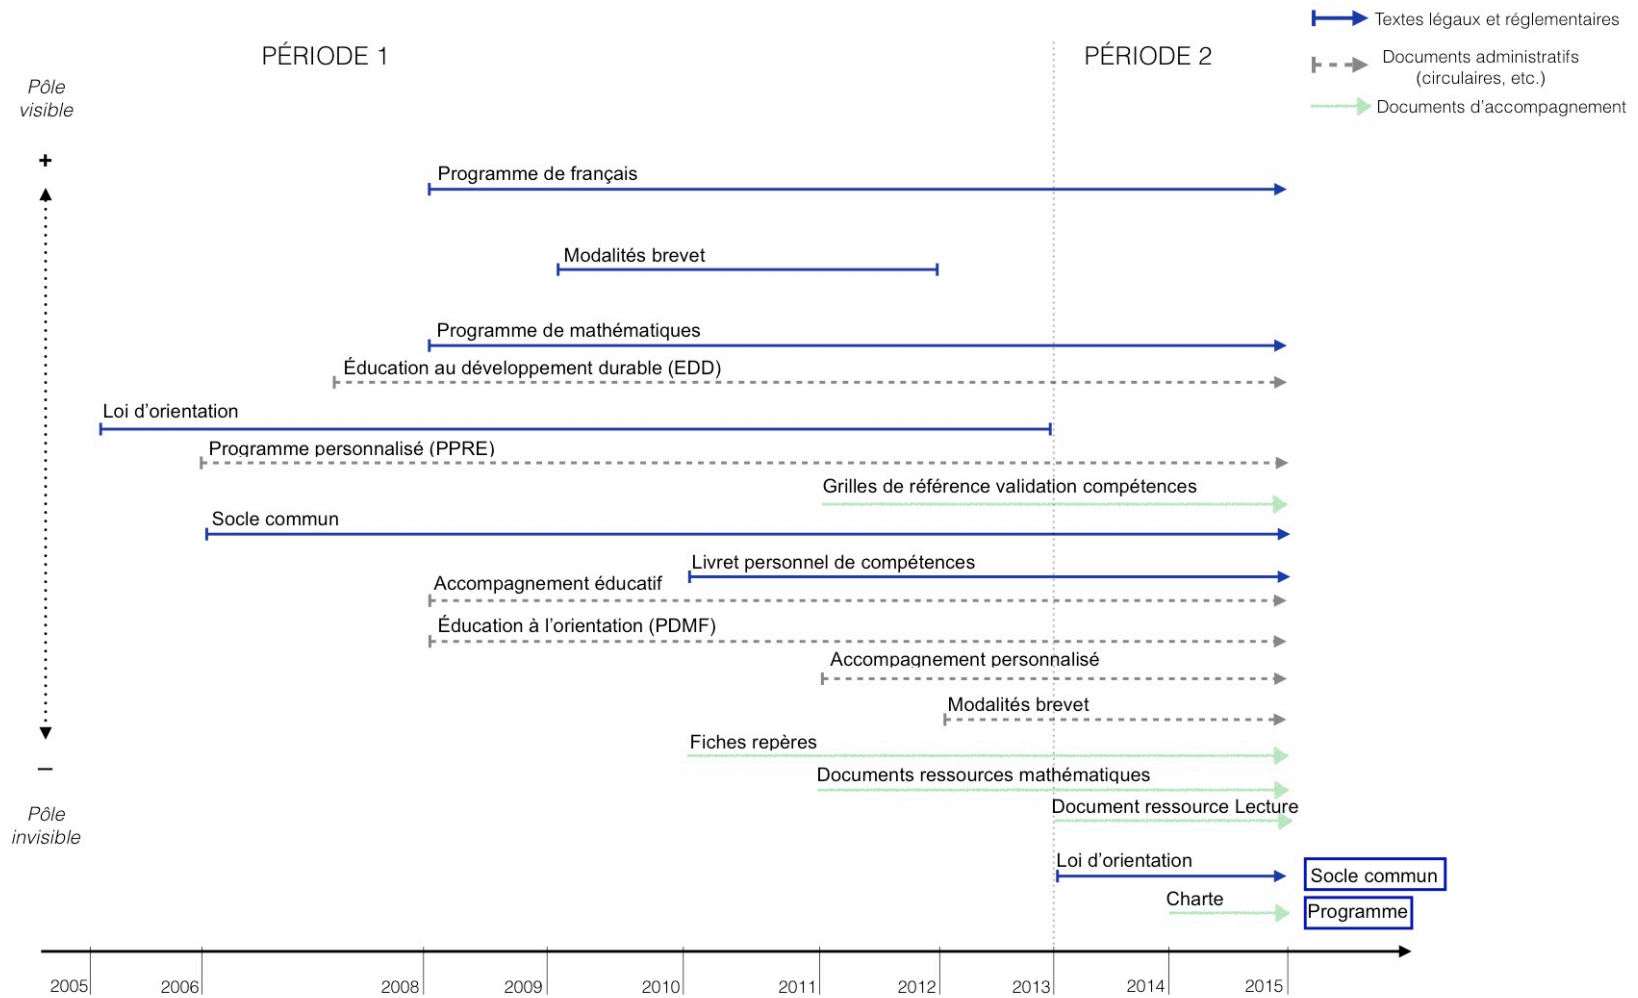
Textes légaux et réglementaires
Documents administratifs (circulaires, etc.)
Documents d'accompagnement

PÉRIODE 1

PÉRIODE 2

Pôle visible

+

Programme de français

Modalités brevet

Programme de mathématiques

Éducation au développement durable (EDD)

Loi d'orientation

Programme personnalisé (PPRE)

Grilles de référence validation compétences

Socle commun

Livret personnel de compétences

Accompagnement éducatif

Éducation à l'orientation (PDMF)

Accompagnement personnalisé

Modalités brevet

Fiches repères

Documents ressources mathématiques

Document ressource Lecture

Loi d'orientation

Socle commun

Charte

Programme

−

Pôle invisible

2005 2006 2008 2009 2010 2011 2012 2013 2014 2015